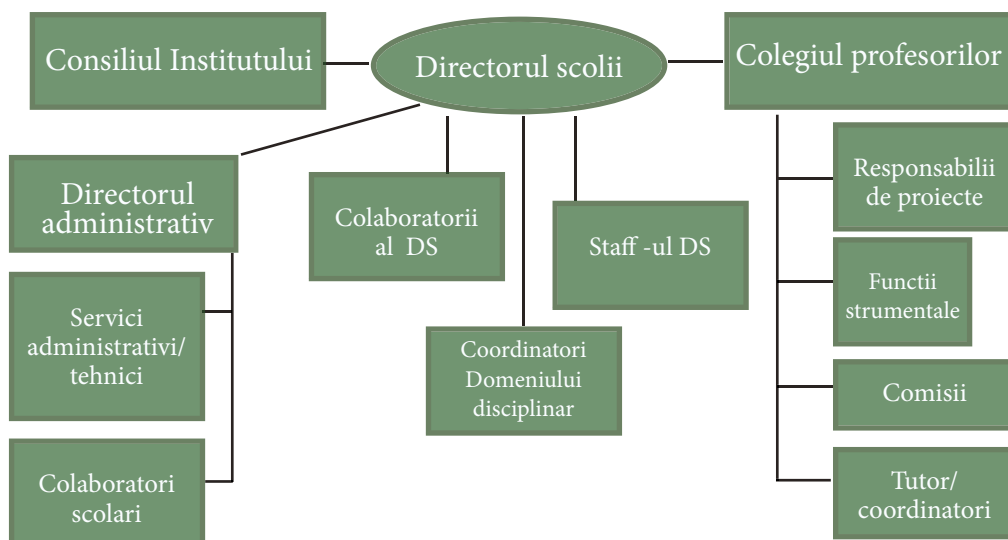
Consiliul Institutului

Directorul scolii

Colegiul profesorilor

Directorul administrativ

Colaboratorii al DS

Staff -ul DS

Responsabilii de proiecte

Functii strumentale

Servici administrativi/ tehnici

Coordinatori Domeniului disciplinar

Comisii

Colaboratori scolari

Tutor/ coordinatori